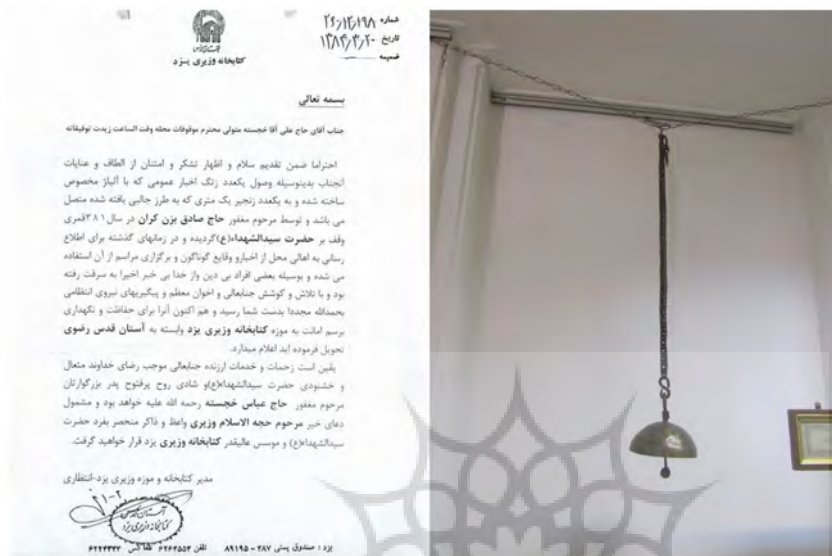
شماره ۲۶/۱۶۱۹۸
تاریخ ۱۳۸۴/۳/۲۰
ضمیمه

آستان قدس رضوی
کتابخانه وزیری یزد

بسمه تعالی

جناب آقای حاج علی آقا خجسته متولی محترم موقوفات محله وقت الساعت زیدت توفیقاته

احتراما ضمن تقدیم سلام و اظهار تشکر و امتنان از الطاف و عنایات انجناب بدینوسیله وصول یکعدد زنگ اخبار عمومی که با آلیاژ مخصوص ساخته شده و به یکعدد زنجیر یک متری که به طرز جالبی بافته شده متصل می باشد و توسط مرحوم مغفور حاج صادق یزن گران در سال ۱۳۸۱قمری وقف بر حضرت سیدالشهداء(ع)گردیده و در زمانهای گذشته برای اطلاع رسانی به اهالی محل از اخبارو وقایع گوناگون و برگزاری مراسم از آن استفاده می شده و بوسیله بعضی افراد بی دین واز خدا بی خبر اخیرا به سرقت رفته بود و با تلاش و کوشش جنابعالی و اخوان معظم و پیگیریهای نیروی انتظامی بحمدالله مجددا بدست شما رسید و هم اکنون آنرا برای حفاظت و نگهداری برسم امانت به موزه کتابخانه وزیری یزد وابسته به آستان قدس رضوی تحویل فرموده اید اعلام میدارد.

یقین است زحمات و خدمات ارزنده جنابعالی موجب رضای خداوند متعال و خشنودی حضرت سیدالشهداء(ع)و شادی روح پرفتوح پدر بزرگوارتان مرحوم مغفور حاج عباس خجسته رحمه الله علیه خواهد بود و مشمول دعای خیر مرحوم حجه الاسلام وزیری واعظ و ذاکر منحصر بفرد حضرت سیدالشهداء(ع) و موسس عالیقدر کتابخانه وزیری یزد قرار خواهید گرفت.

مدیر کتابخانه و موزه وزیری یزد-انتظاری

آستان قدس رضوی
کتابخانه وزیری یزد

یزد : صندوق پستی ۲۸۷ - ۸۹۱۹۵ تلفن ۶۲۶۵۵۴ فاکس ۶۲۳۳۳۳